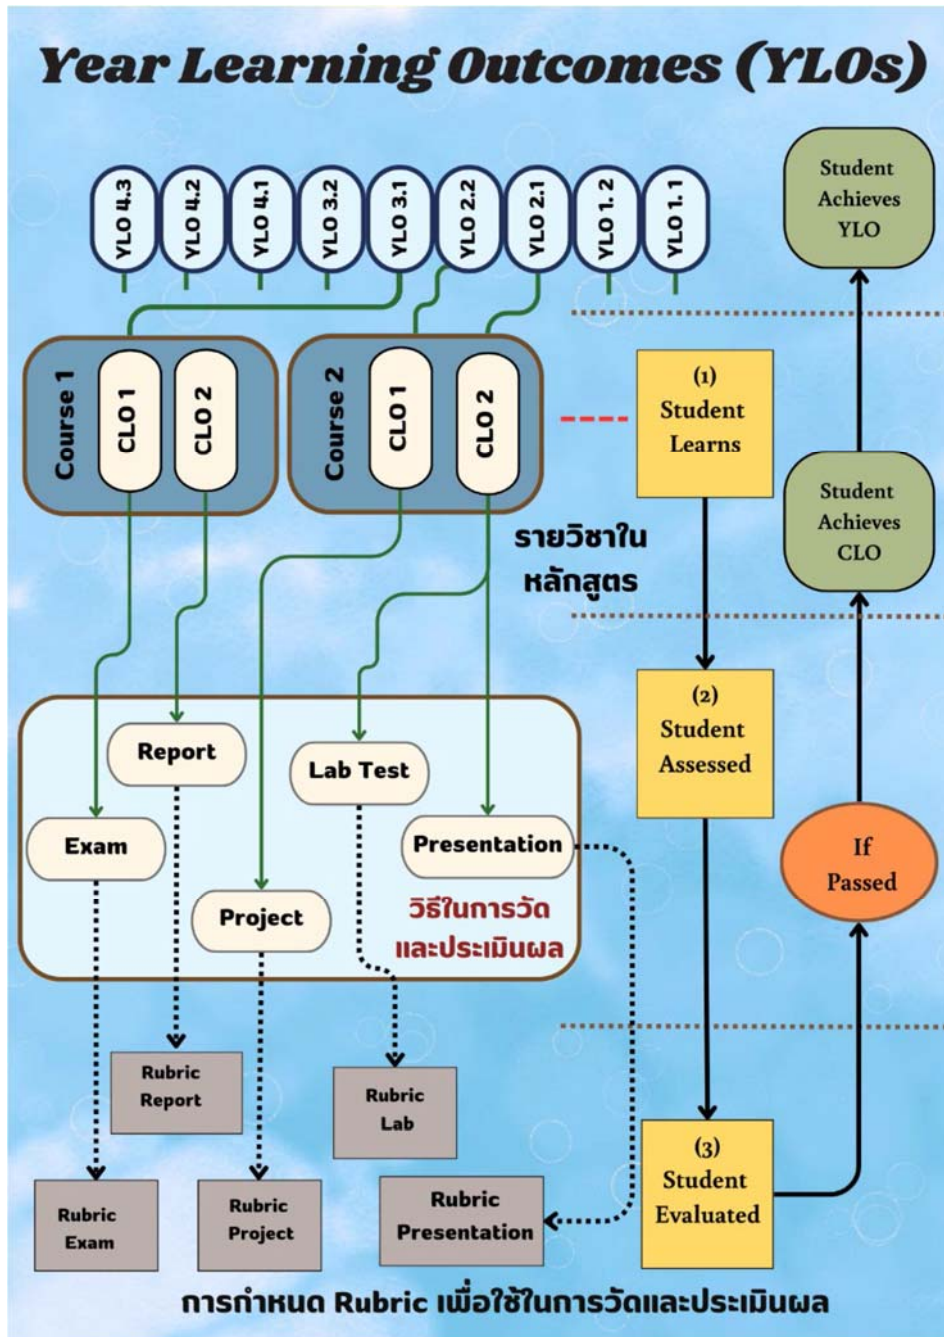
Year Learning Outcomes (YLOs)

YLO 4.3
YLO 4.2
YLO 4.1
YLO 3.2
YLO 3.1
YLO 2.2
YLO 2.1
YLO 1.2
YLO 1.1

Student Achieves YLO

Course 1
CLO 1
CLO 2

Course 2
CLO 1
CLO 2

(1) Student Learns

Student Achieves CLO

รายวิชาในหลักสูตร

(2) Student Assessed

Report
Lab Test
Exam
Presentation
Project

วิธีในการวัดและประเมินผล

If Passed

Rubric Report
Rubric Lab

(3) Student Evaluated

Rubric Exam
Rubric Project
Rubric Presentation

การกำหนด Rubric เพื่อใช้ในการวัดและประเมินผล